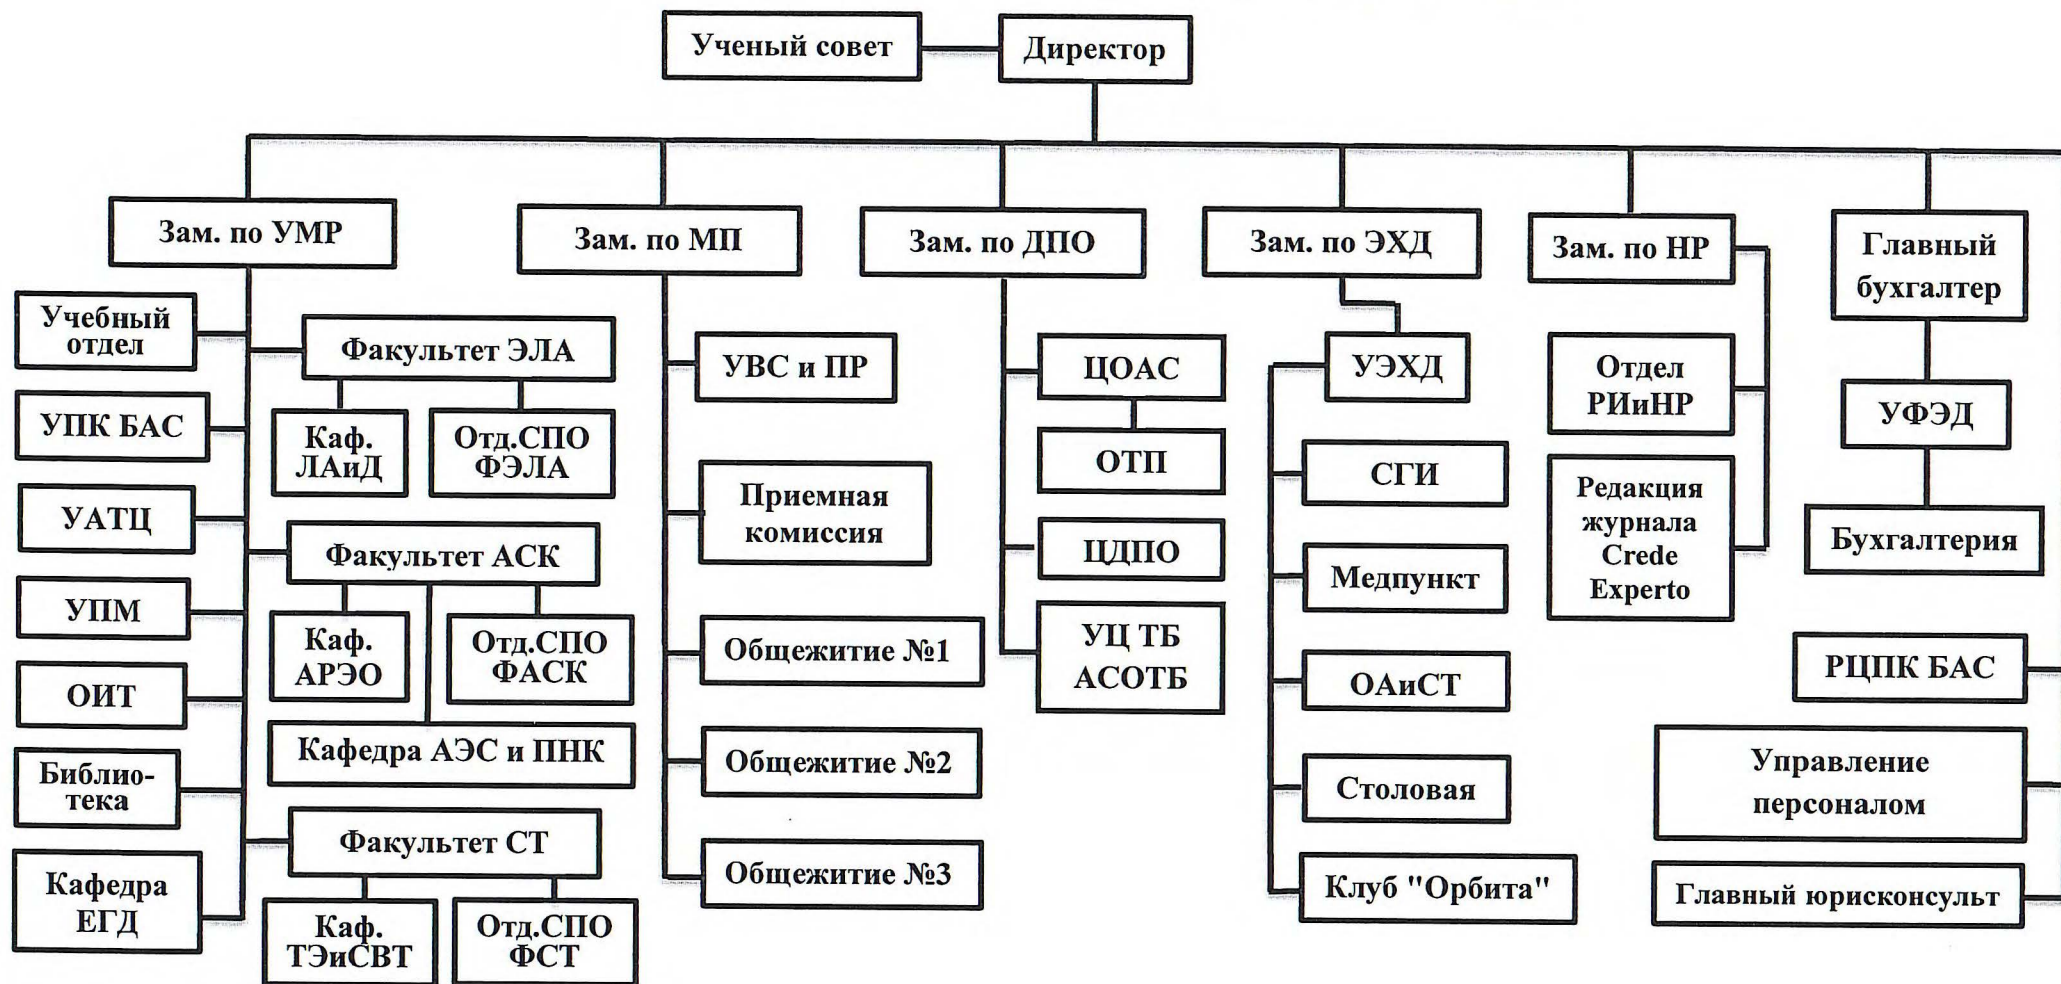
Ученый совет

Директор

Зам. по УМР

Зам. по МП

Зам. по ДПО

Зам. по ЭХД

Зам. по НР

Главный бухгалтер

Учебный отдел

УПК БАС

УАТЦ

УПМ

ОИТ

Библиотека

Кафедра ЕГД

Факультет ЭЛА

Каф. ЛАиД

Отд.СПО ФЭЛА

Факультет АСК

Каф. АРЭО

Отд.СПО ФАСК

Кафедра АЭС и ПНК

Факультет СТ

Каф. ТЭиСВТ

Отд.СПО ФСТ

УВС и ПР

Приемная комиссия

Общежитие №1

Общежитие №2

Общежитие №3

ЦОАС

ОТП

ЦДПО

УЦ ТБ АСОТБ

УЭХД

СГИ

Медпункт

ОАиСТ

Столовая

Клуб "Орбита"

Отдел РИиНР

Редакция журнала Crede Experto

УФЭД

Бухгалтерия

РЦПК БАС

Управление персоналом

Главный юрисконсульт